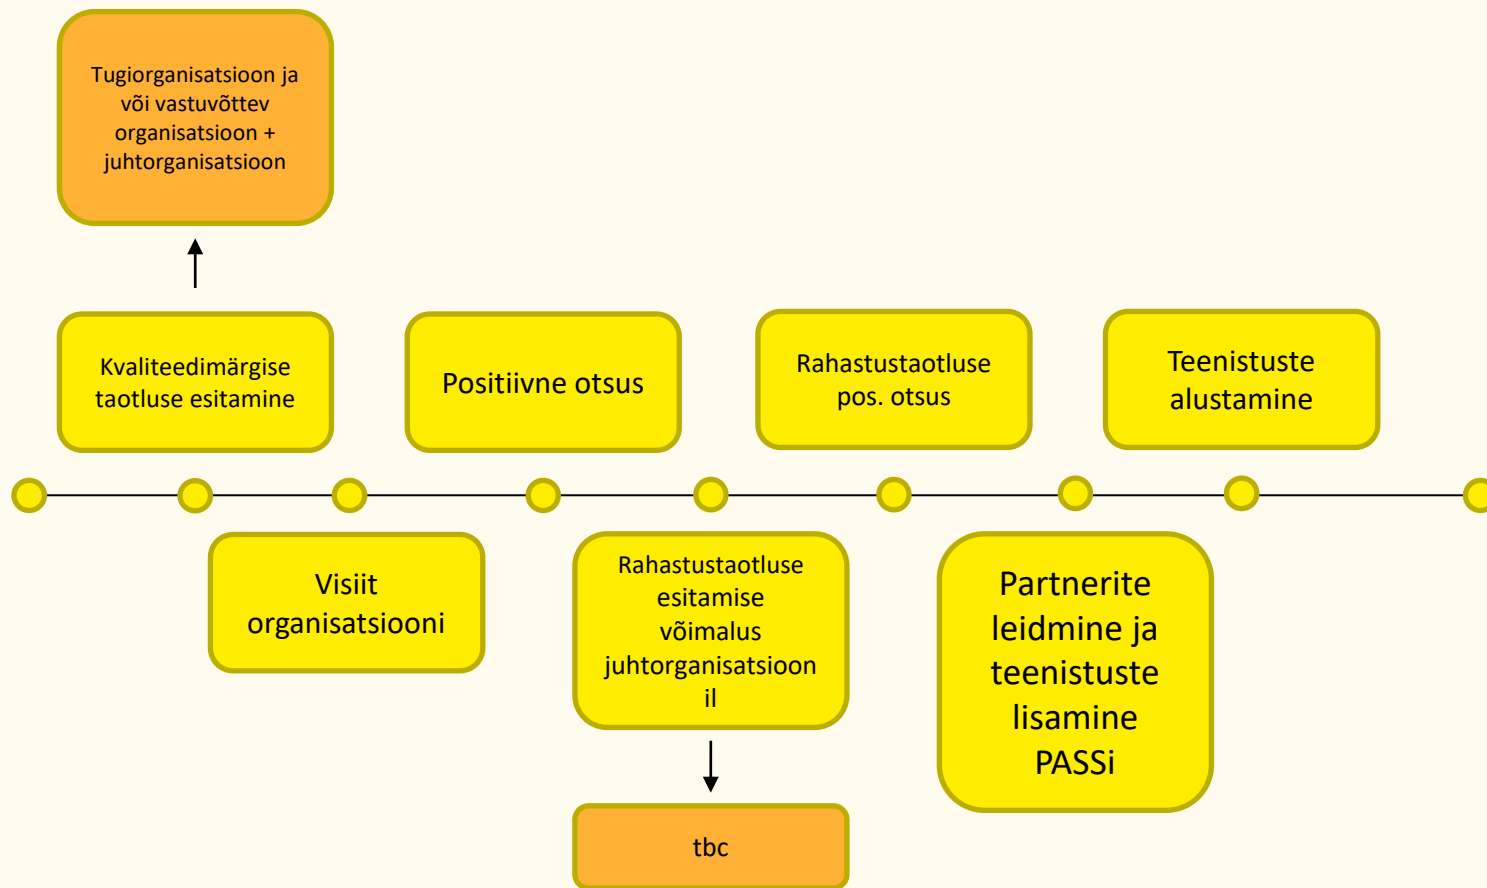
Tugiorganisatsioon ja või vastuvõttev organisatsioon + juhtorganisatsioon

Kvaliteedimärgise taotluse esitamine

Positiivne otsus

Rahastustaotluse pos. otsus

Teenistuste alustamine

Visiit organisatsiooni

Rahastustaotluse esitamise võimalus juhtorganisatsioon il

tbc

Partnerite leidmine ja teenistuste lisamine PASSi